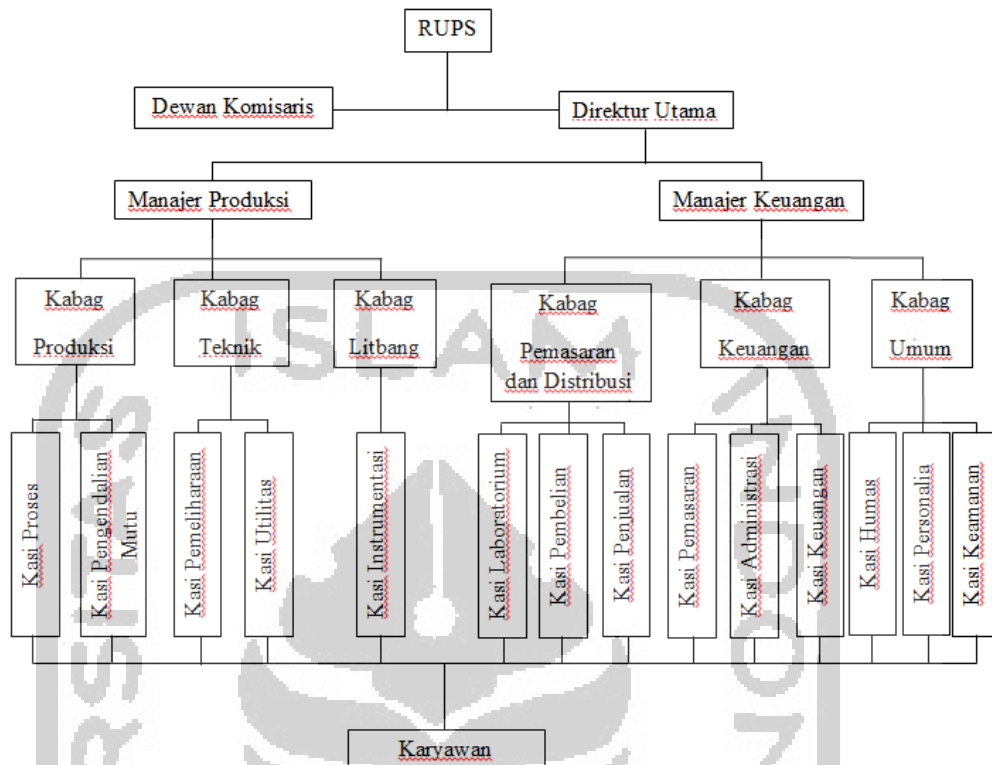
RUPS

Dewan Komisaris

Direktur Utama

Manajer Produksi

Manajer Keuangan

Kabag Produksi

Kabag Teknik

Kabag Litbang

Kabag Pemasaran dan Distribusi

Kabag Keuangan

Kabag Umum

Kasi Proses

Kasi Pengendalian Mutu

Kasi Pemeliharaan

Kasi Utilitas

Kasi Instrumentasi

Kasi Laboratorium

Kasi Pembelian

Kasi Penjualan

Kasi Pemasaran

Kasi Administrasi

Kasi Keuangan

Kasi Humas

Kasi Personalia

Kasi Keamanan

Karyawan